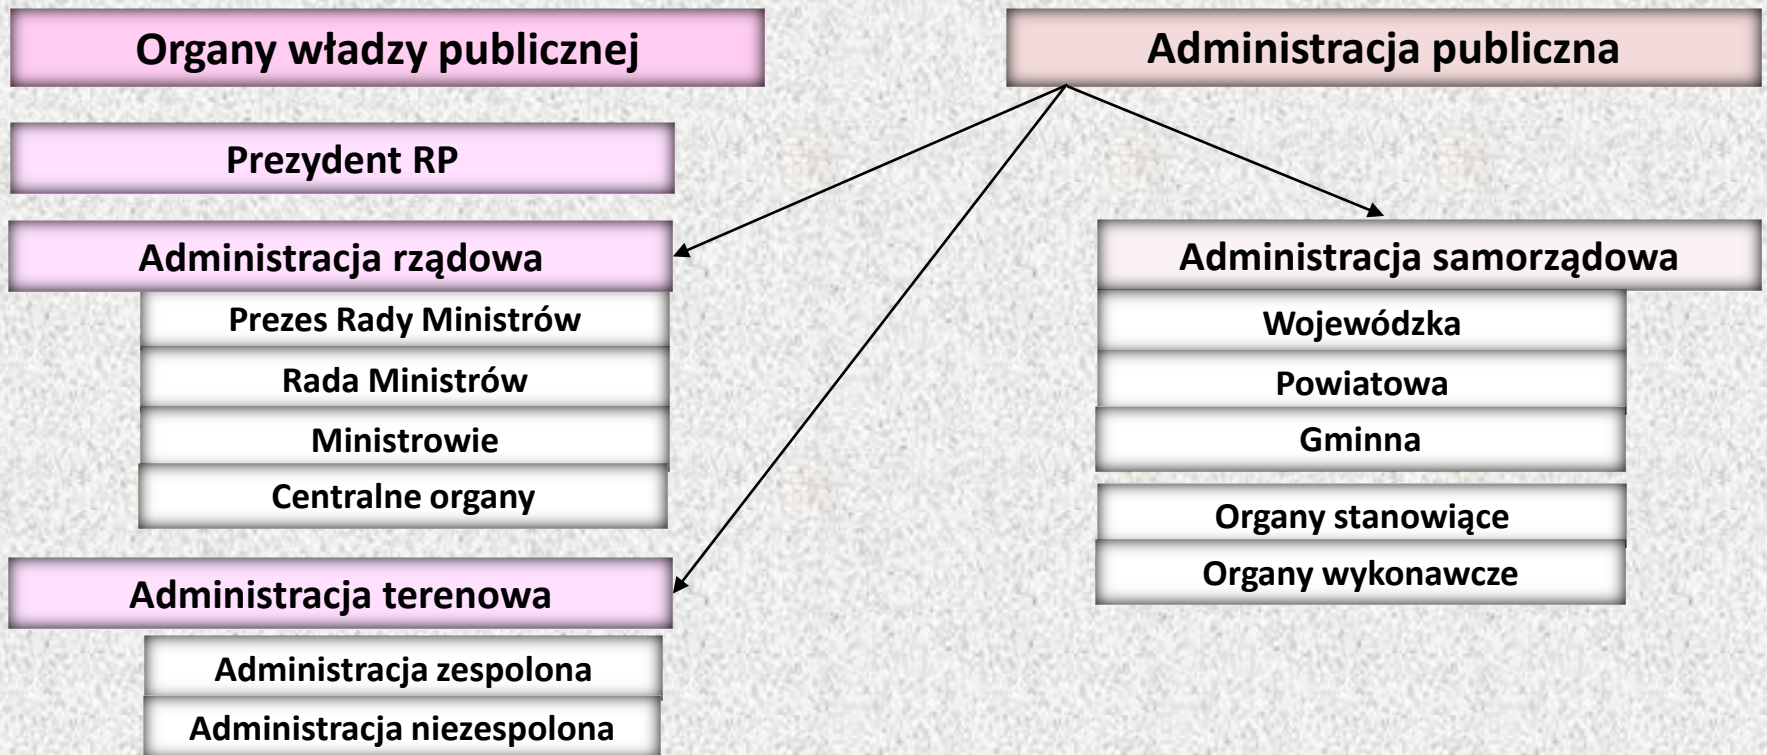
Organy władzy publicznej

Administracja publiczna

Prezydent RP

Administracja rządowa

Prezes Rady Ministrów

Rada Ministrów

Ministrowie

Centralne organy

Administracja terenowa

Administracja zespolona

Administracja niezespolona

Administracja samorządowa

Wojewódzka

Powiatowa

Gminna

Organy stanowiące

Organy wykonawcze